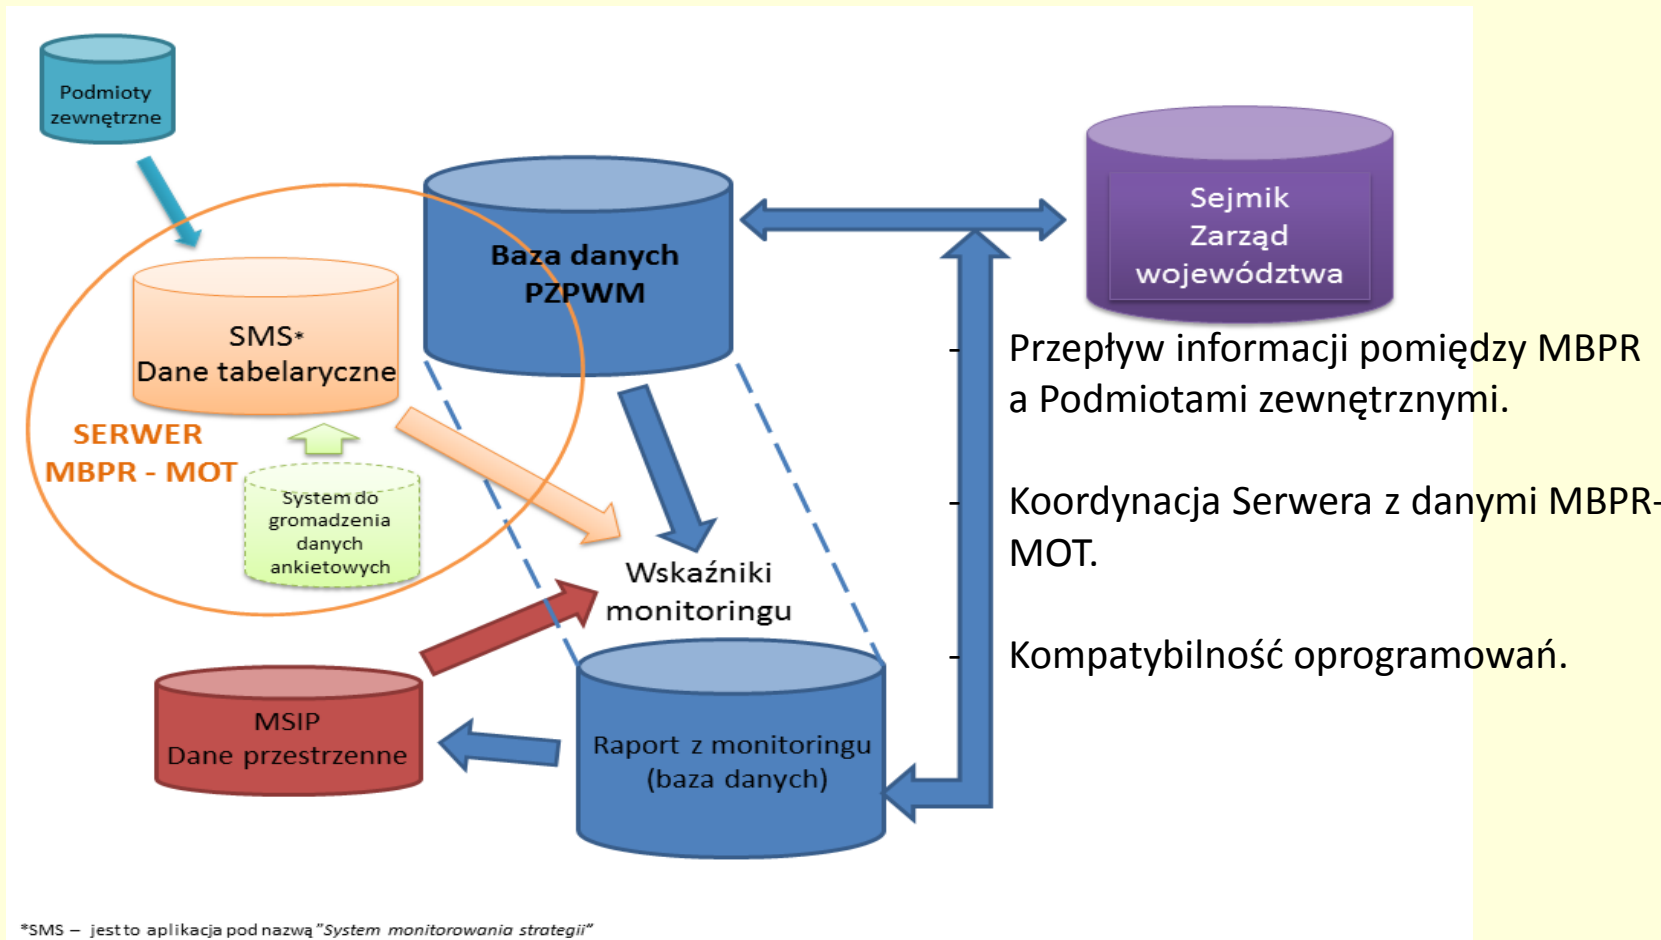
Podmioty zewnętrzne

Baza danych PZPWM

Sejmik Zarząd województwa

SMS* Dane tabelaryczne

SERWER MBPR - MOT

System do gromadzenia danych ankietowych

Wskaźniki monitoringu

MSIP Dane przestrzenne

Raport z monitoringu (baza danych)

- Przepływ informacji pomiędzy MBPR a Podmiotami zewnętrznymi.

- Koordynacja Serwera z danymi MBPR-MOT.

- Kompatybilność oprogramowań.

*SMS – jest to aplikacja pod nazwą "System monitorowania strategii"